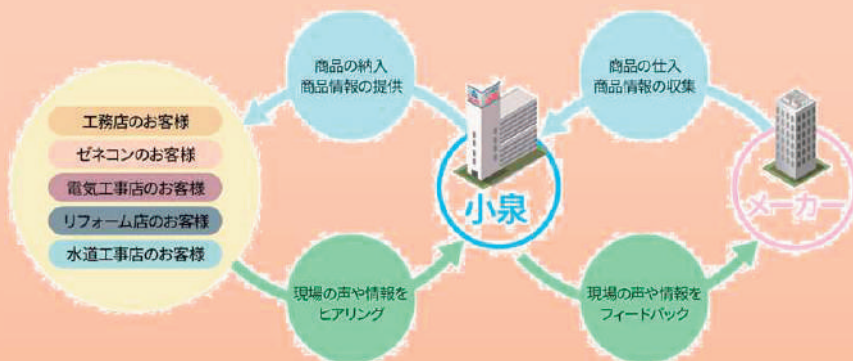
工務店のお客様
ゼネコンのお客様
電気工事店のお客様
リフォーム店のお客様
水道工事店のお客様

商品の納入
商品情報の提供

小泉

商品の仕入
商品情報の収集

メーカー

現場の声や情報を
ヒアリング

現場の声や情報を
フィードバック